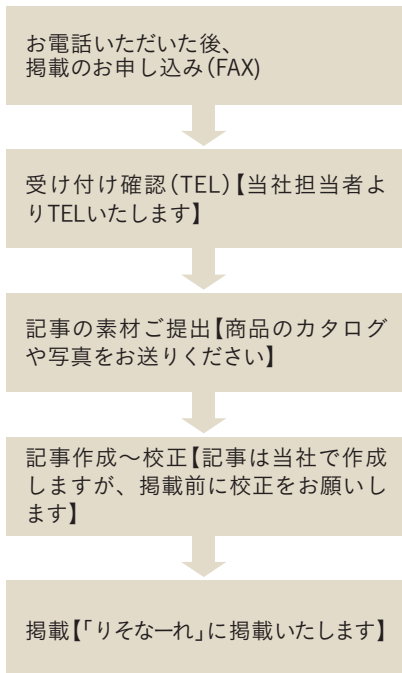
お電話いただいた後、
掲載のお申し込み(FAX)

受け付け確認(TEL)【当社担当者よりTELいたします】

記事の素材ご提出【商品のカタログや写真をお送りください】

記事作成～校正【記事は当社で作成しますが、掲載前に校正をお願いします】

掲載【「りそなーれ」に掲載いたします】